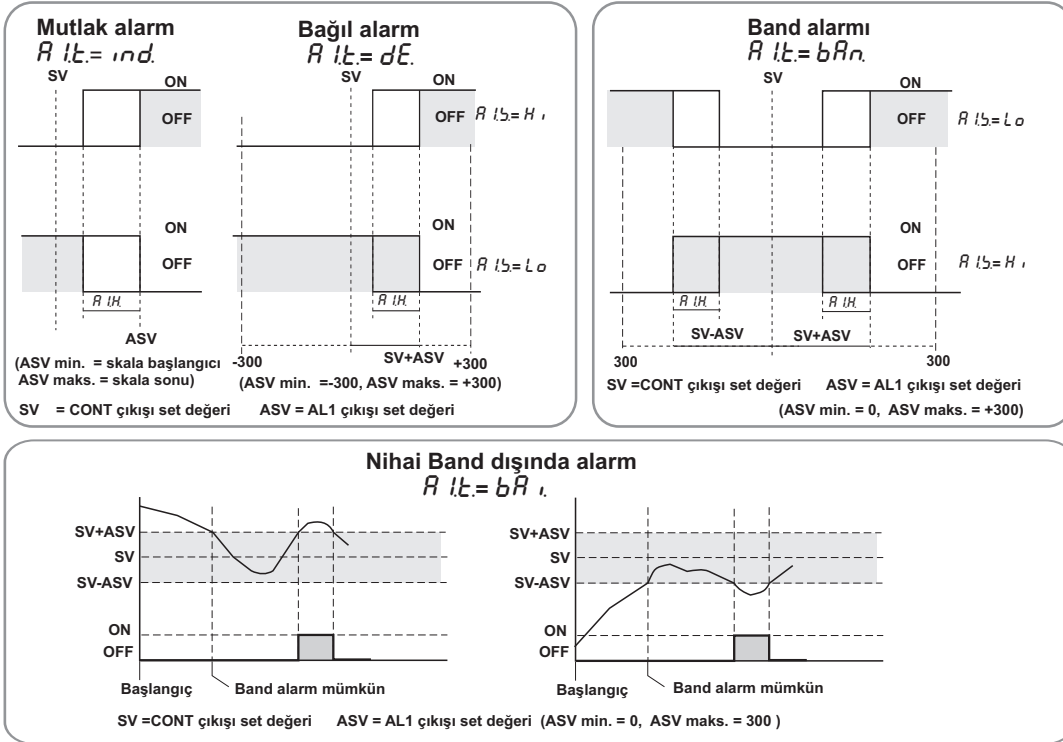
Mutlak alarm
A 1.t.= ind.

SV
ON
OFF

ON
OFF
A 1.H.
ASV
(ASV min. = skala başlangıcı
ASV maks. = skala sonu)

Bağıl alarm
A 1.t.= dE.

SV
ON
OFF
A 1.S.= H i

ON
OFF
A 1.S.= Lo
A 1.H.
-300
SV+ASV
+300
(ASV min. =-300, ASV maks. = +300)

SV = CONT çıkışı set değeri ASV = AL1 çıkışı set değeri

Band alarmı
A 1.t.= bAn.

SV
ON
OFF
A 1.S.= Lo

ON
OFF
A 1.S.= H i
A 1.H.
A 1.H.
SV-ASV
SV+ASV
300
300
SV =CONT çıkışı set değeri ASV = AL1 çıkışı set değeri
(ASV min. = 0, ASV maks. = +300)

Nihai Band dışında alarm
A 1.t.= bA i.

SV+ASV
SV
SV-ASV
ON
OFF
Başlangıç
Band alarm mümkün

SV+ASV
SV
SV-ASV
ON
OFF
Başlangıç
Band alarm mümkün

SV =CONT çıkışı set değeri ASV = AL1 çıkışı set değeri (ASV min. = 0, ASV maks. = 300 )